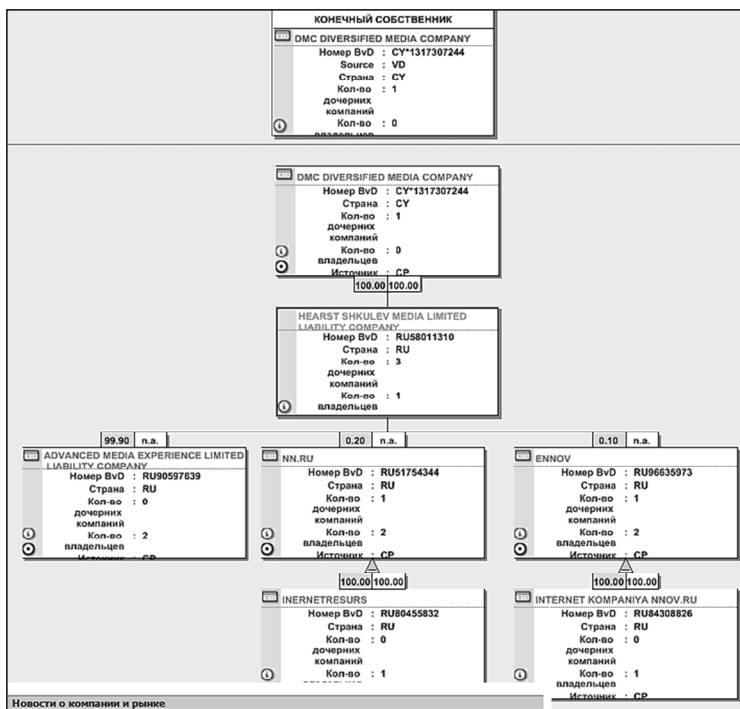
КОНЕЧНЫЙ СОБСТВЕННИК

DMC DIVERSIFIED MEDIA COMPANY
Номер BvD : CY*1317307244
Source : VD
Страна : CY
Кол-во дочерних компаний : 1
Кол-во владельцев : 0

DMC DIVERSIFIED MEDIA COMPANY
Номер BvD : CY*1317307244
Страна : CY
Кол-во дочерних компаний : 1
Кол-во владельцев : 0
Источник : CP

100.00 100.00

HEARST SHKULEV MEDIA LIMITED LIABILITY COMPANY
Номер BvD : RU58011310
Страна : RU
Кол-во дочерних компаний : 3
Кол-во владельцев : 1

99.90 n.a.

ADVANCED MEDIA EXPERIENCE LIMITED LIABILITY COMPANY
Номер BvD : RU90597639
Страна : RU
Кол-во дочерних компаний : 0
Кол-во владельцев : 2
Источник : CP

0.20 n.a.

NN.RU
Номер BvD : RU51754344
Страна : RU
Кол-во дочерних компаний : 1
Кол-во владельцев : 2
Источник : CP

0.10 n.a.

ENNOV
Номер BvD : RU96635973
Страна : RU
Кол-во дочерних компаний : 1
Кол-во владельцев : 2
Источник : CP

100.00 100.00

INERNETRESURS
Номер BvD : RU80455832
Страна : RU
Кол-во дочерних компаний : 0
Кол-во владельцев : 1

100.00 100.00

INTERNET KOMPANIYA NNOV.RU
Номер BvD : RU84308826
Страна : RU
Кол-во дочерних компаний : 0
Кол-во владельцев : 1
Источник : CP

Новости о компании и рынке